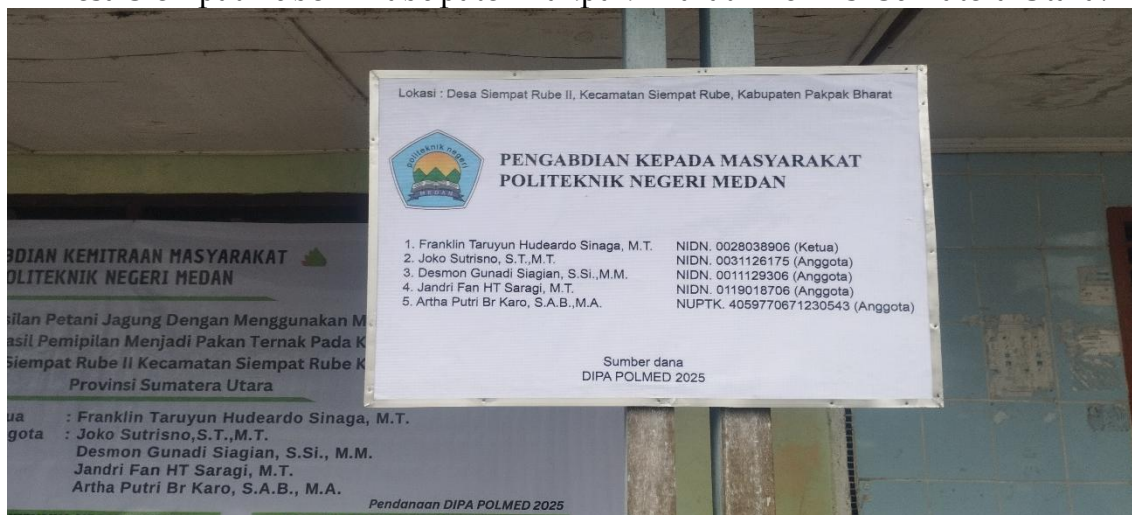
Lokasi : Desa Siempat Rube II, Kecamatan Siempat Rube, Kabupaten Pakpak Bharat

Politeknik Negeri MEDAN

PENGABDIAN KEPADA MASYARAKAT
POLITEKNIK NEGERI MEDAN

1. Franklin Taruyun Hudeardo Sinaga, M.T. NIDN. 0028038906 (Ketua)
2. Joko Sutrisno, S.T.,M.T. NIDN. 0031126175 (Anggota)
3. Desmon Gunadi Siagian, S.Si.,M.M. NIDN. 0011129306 (Anggota)
4. Jandri Fan HT Saragi, M.T. NIDN. 0119018706 (Anggota)
5. Artha Putri Br Karo, S.A.B.,M.A. NUPTK. 4059770671230543 (Anggota)

Sumber dana
DIPA POLMED 2025

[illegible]BDIAN KEMITRAAN MASYARAKAT
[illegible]OLITEKNIK NEGERI MEDAN

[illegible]silan Petani Jagung Dengan Menggunakan M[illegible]
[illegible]asil Pemipilan Menjadi Pakan Ternak Pada K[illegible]
Siempat Rube II Kecamatan Siempat Rube K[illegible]
Provinsi Sumatera Utara

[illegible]ua : Franklin Taruyun Hudeardo Sinaga, M.T.
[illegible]gota : Joko Sutrisno,S.T.,M.T.
Desmon Gunadi Siagian, S.Si., M.M.
Jandri Fan HT Saragi, M.T.
Artha Putri Br Karo, S.A.B., M.A.

Pendanaan DIPA POLMED 2025